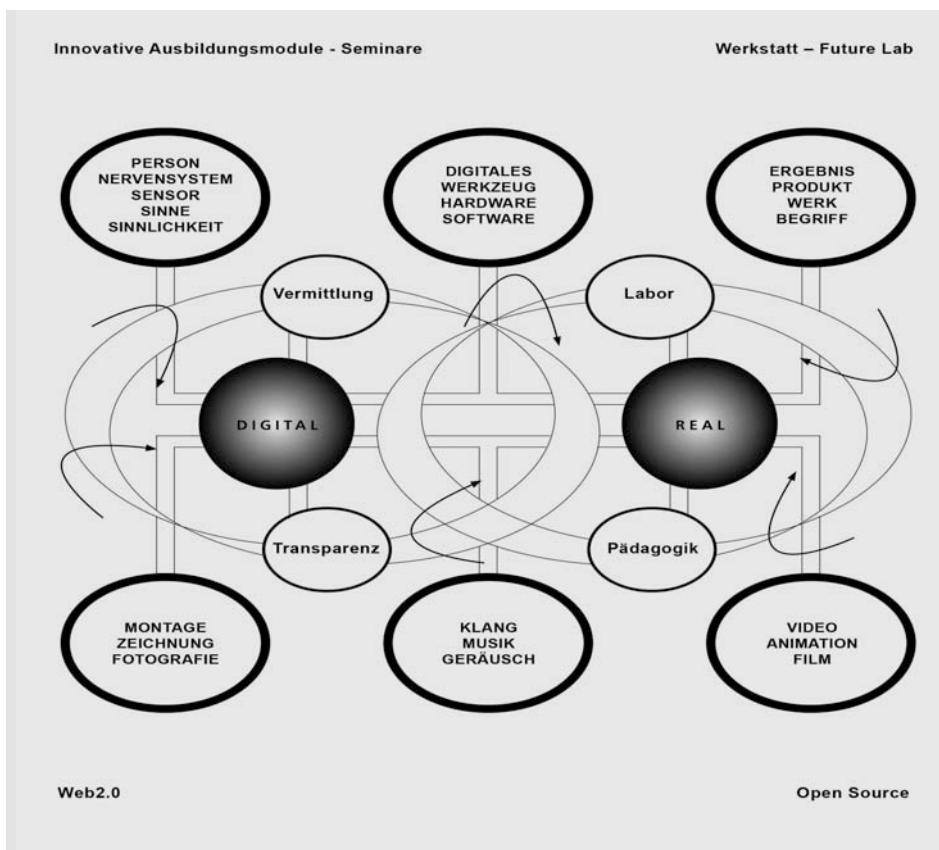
Innovative Ausbildungsmodule - Seminare

Werkstatt – Future Lab

PERSON
NERVENSYSTEM
SENSOR
SINNE
SINNLICHKEIT

DIGITALES
WERKZEUG
HARDWARE
SOFTWARE

ERGEBNIS
PRODUKT
WERK
BEGRIFF

Vermittlung

Labor

DIGITAL

REAL

Transparenz

Pädagogik

MONTAGE
ZEICHNUNG
FOTOGRAFIE

KLANG
MUSIK
GERÄUSCH

VIDEO
ANIMATION
FILM

Web2.0

Open Source